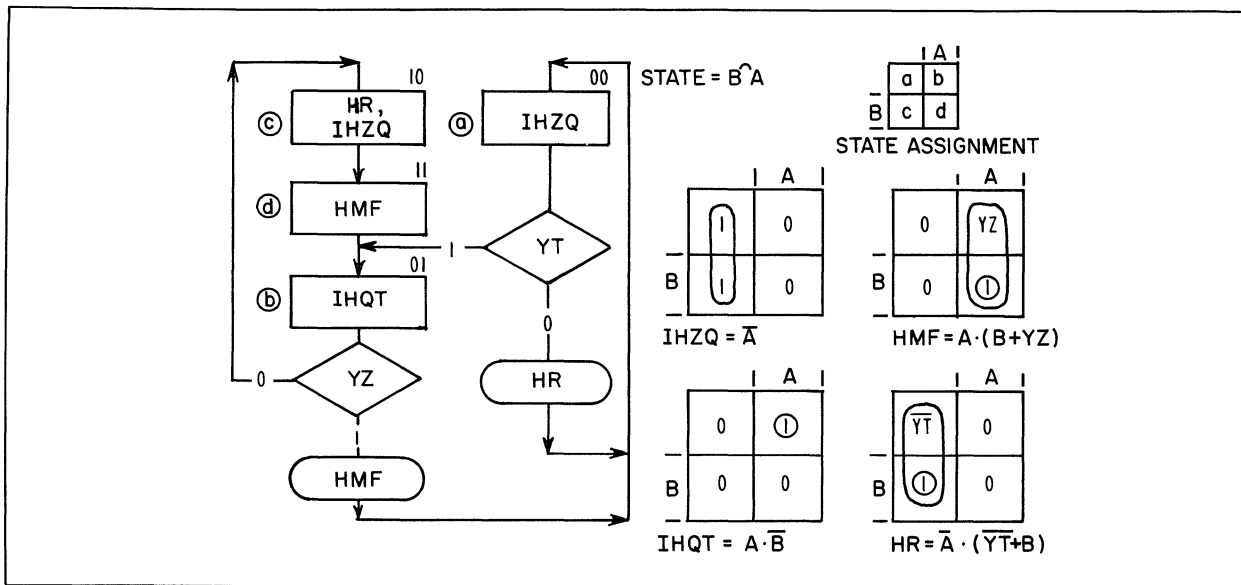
10
ⓒ HR, IHZQ
11
ⓓ HMF
01
ⓑ IHQT
0
YZ
1
HMF

00
ⓐ IHZQ
1
YT
0
HR

STATE = B⌢A

| | A |
|---|---|
| a | b |
| c | d |

B

STATE ASSIGNMENT

| | A |
|---|---|
| 1 | 0 |
| 1 | 0 |

B

$IHZQ = \overline{A}$

| | A |
|---|---|
| 0 | YZ |
| 0 | 1 |

B

$HMF = A \cdot (B+YZ)$

| | A |
|---|---|
| 0 | 1 |
| 0 | 0 |

B

$IHQT = A \cdot \overline{B}$

| | A |
|---|---|
| $\overline{YT}$ | 0 |
| 1 | 0 |

B

$HR = \overline{A} \cdot (\overline{YT}+B)$